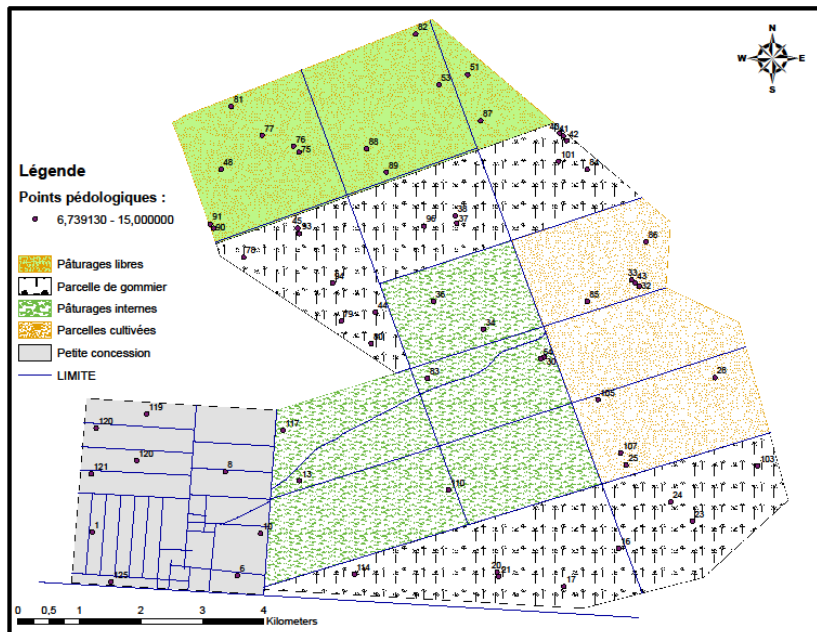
N
W
E
S

Légende
Points pédologiques :
6,739130 - 15,000000
Pâturages libres
Parcelle de gommier
Pâturages internes
Parcelles cultivées
Petite concession
LIMITE

82
51
53
87
81
77
76
75
88
89
48
40
41
42
101
84
91
90
45
96
38
37
78
86
33
43
32
85
36
44
34
40
83
29
30
28
105
119
120
117
120
121
8
107
25
103
13
110
24
23
1
12
16
125
6
114
20
21
17

0 0,5 1 2 3 4 Kilometers